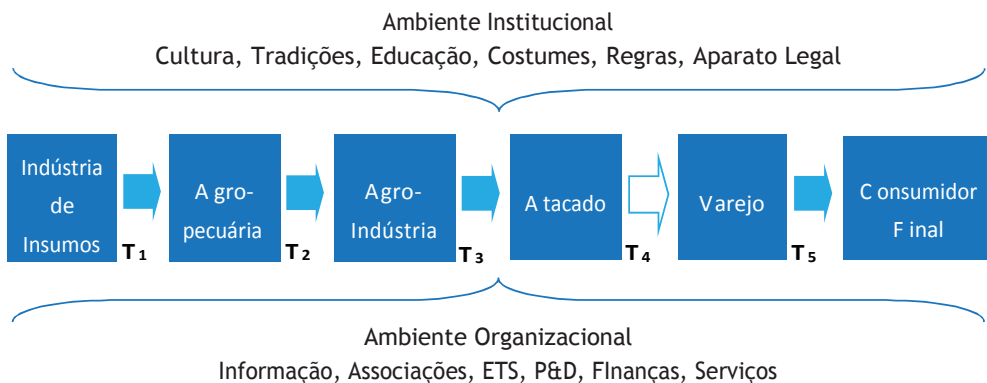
Ambiente Institucional
Cultura, Tradições, Educação, Costumes, Regras, Aparato Legal

Indústria de Insumos

$T_1$

A gro-pecuária

$T_2$

Agro-Indústria

$T_3$

A tacado

$T_4$

Varejo

$T_5$

C onsumidor F inal

Ambiente Organizacional
Informação, Associações, ETS, P&D, FInanças, Serviços